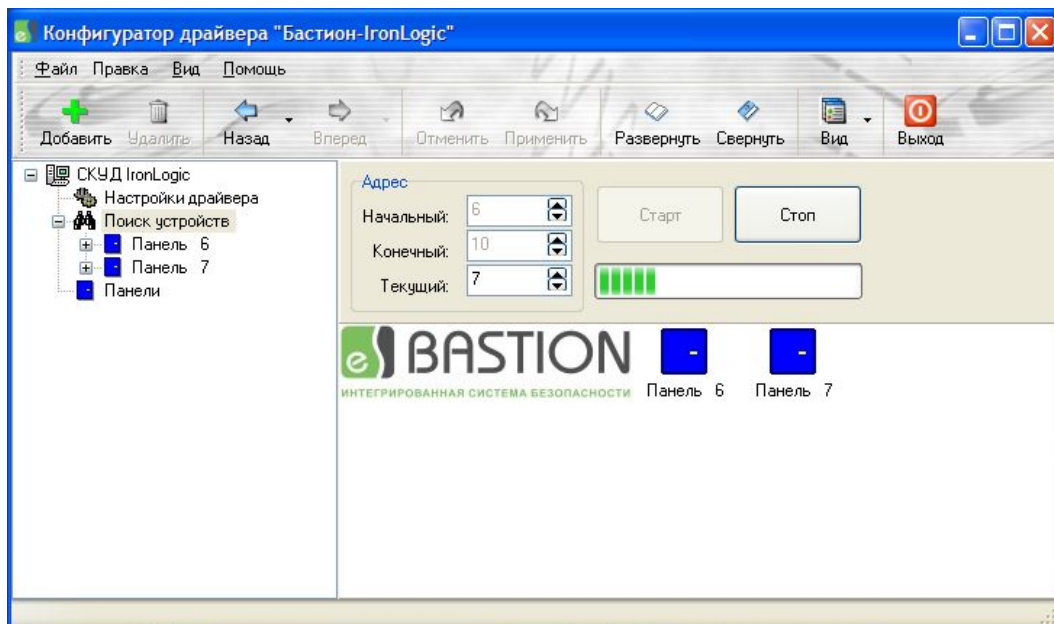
Конфигуратор драйвера "Бастион-IronLogic"

Файл Правка Вид Помощь

Добавить Удалить Назад Вперед Отменить Применить Развернуть Свернуть Вид Выход

СКУД IronLogic
Настройки драйвера
Поиск устройств
Панель 6
Панель 7
Панели

Адрес
Начальный: 6
Конечный: 10
Текущий: 7

Старт
Стоп

BASTION
ИНТЕГРИРОВАННАЯ СИСТЕМА БЕЗОПАСНОСТИ

Панель 6
Панель 7